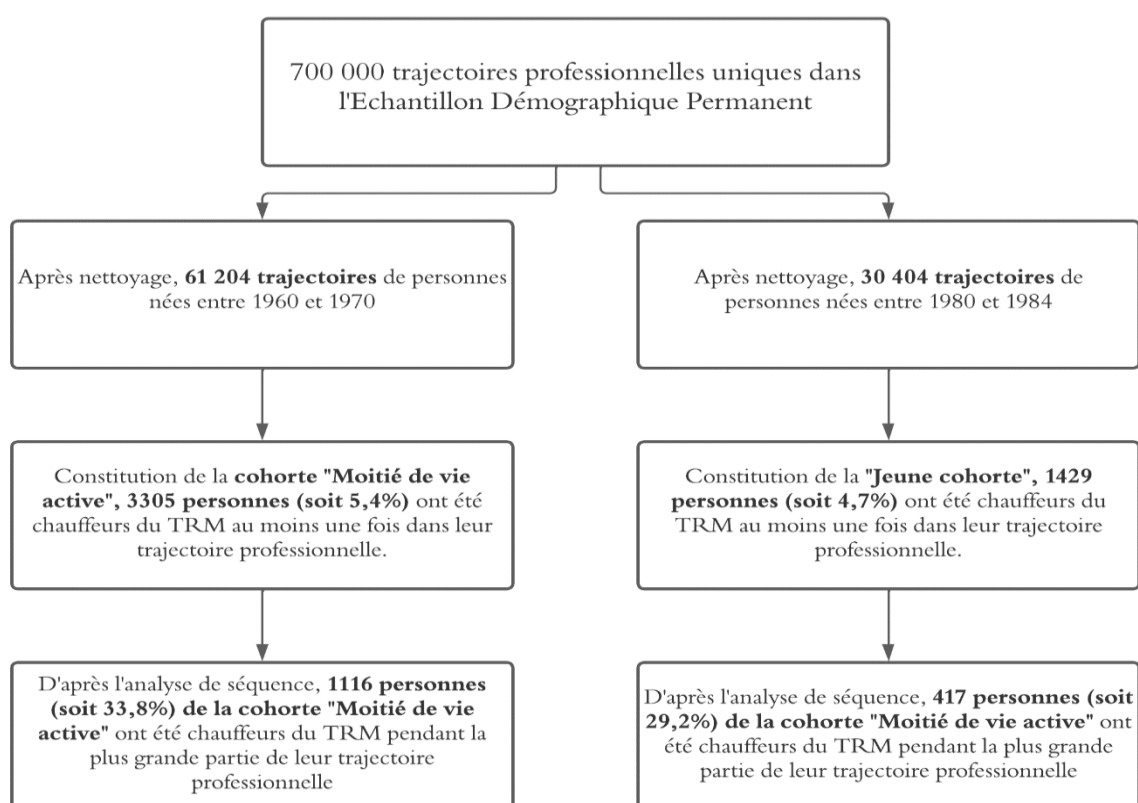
700 000 trajectoires professionnelles uniques dans l'Echantillon Démographique Permanent

Après nettoyage, **61 204 trajectoires** de personnes nées entre 1960 et 1970

Constitution de la **cohorte "Moitié de vie active", 3305 personnes (soit 5,4%)** ont été chauffeurs du TRM au moins une fois dans leur trajectoire professionnelle.

D'après l'analyse de séquence, **1116 personnes (soit 33,8%) de la cohorte "Moitié de vie active"** ont été chauffeurs du TRM pendant la plus grande partie de leur trajectoire professionnelle

Après nettoyage, **30 404 trajectoires** de personnes nées entre 1980 et 1984

Constitution de la **"Jeune cohorte", 1429 personnes (soit 4,7%)** ont été chauffeurs du TRM au moins une fois dans leur trajectoire professionnelle.

D'après l'analyse de séquence, **417 personnes (soit 29,2%) de la cohorte "Moitié de vie active"** ont été chauffeurs du TRM pendant la plus grande partie de leur trajectoire professionnelle